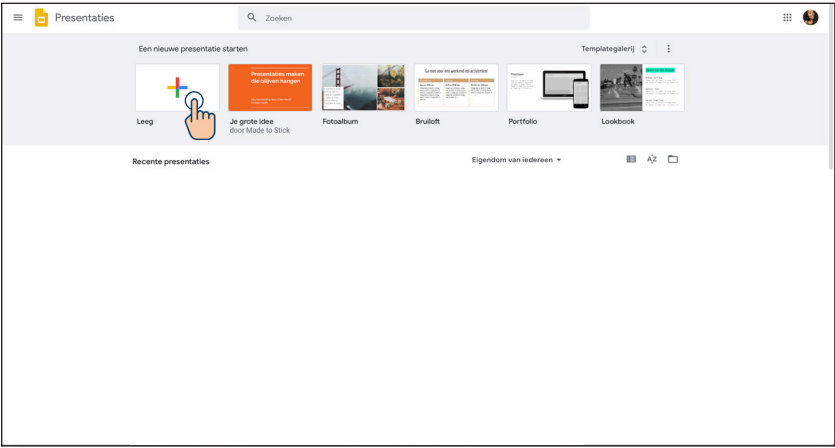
Presentaties

Zoeken

Een nieuwe presentatie starten

Templategalerij

Presentaties maken die blijven hangen

Leeg

Je grote idee
door Made to Stick

Fotoalbum

Bruiloft

Portfolio

Lookbook

Recente presentaties

Eigendom van iedereen